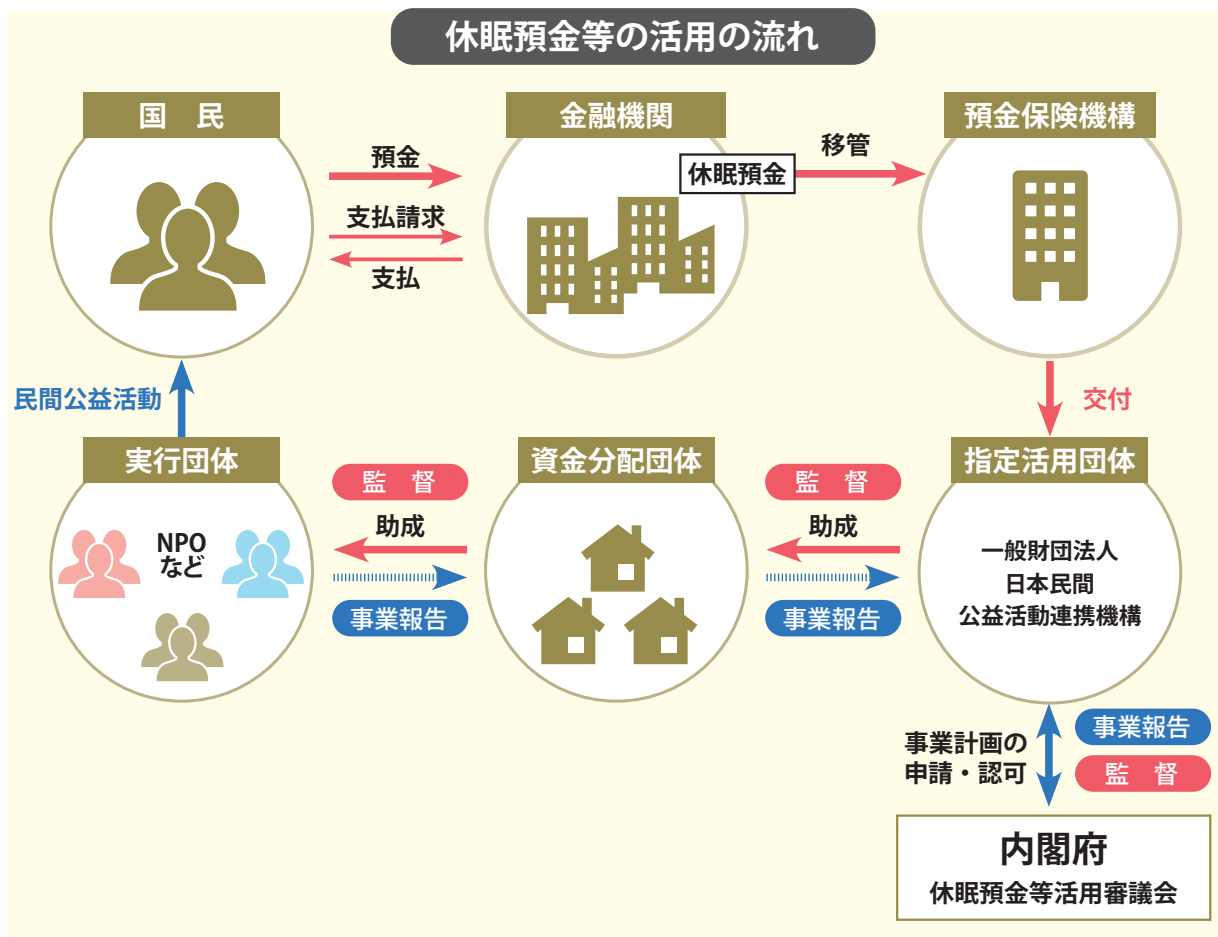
休眠預金等の活用の流れ

国　民

預金

支払請求

支払

金融機関

休眠預金

移管

預金保険機構

交付

民間公益活動

実行団体

NPO
など

監　督

助成

事業報告

資金分配団体

監　督

助成

事業報告

指定活用団体

一般財団法人
日本民間
公益活動連携機構

事業計画の
申請・認可

事業報告

監　督

内閣府
休眠預金等活用審議会